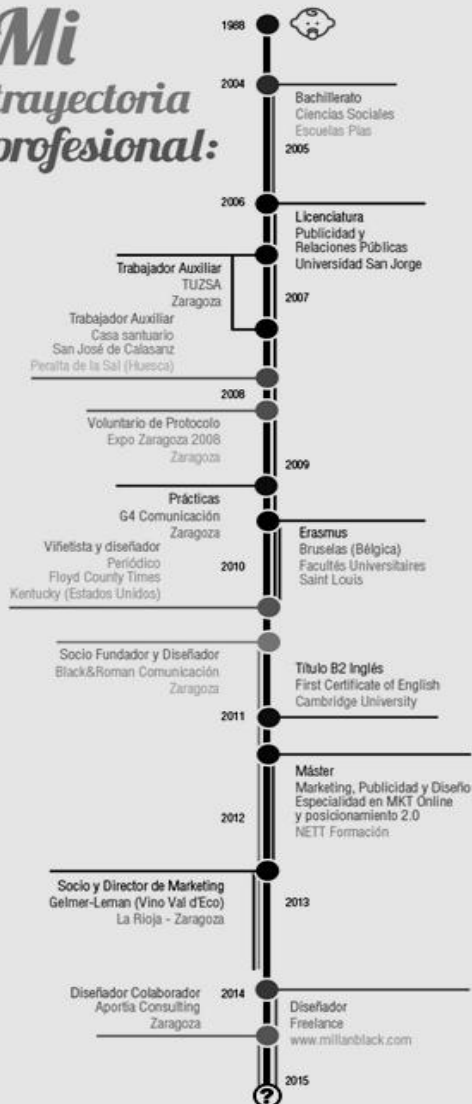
Mi trayectoria profesional:

1988

2004
Bachillerato
Ciencias Sociales
Escuelas Pías
2005

2006
Licenciatura
Publicidad y Relaciones Públicas
Universidad San Jorge

Trabajador Auxiliar
TUZSA
Zaragoza
2007

Trabajador Auxiliar
Casa santuario
San José de Calasanz
Peralta de la Sal (Huesca)

2008
Voluntario de Protocolo
Expo Zaragoza 2008
Zaragoza
2009

Prácticas
G4 Comunicación
Zaragoza

Erasmus
Bruselas (Bélgica)
Facultés Universitaires
Saint Louis

Viñetista y diseñador
Periódico
Floyd County Times
Kentucky (Estados Unidos)
2010

Socio Fundador y Diseñador
Black&Roman Comunicación
Zaragoza

Título B2 Inglés
First Certificate of English
Cambridge University
2011

Máster
Marketing, Publicidad y Diseño
Especialidad en MKT Online
y posicionamiento 2.0
NETT Formación
2012

Socio y Director de Marketing
Gelmer-Leman (Vino Val d'Eco)
La Rioja - Zaragoza
2013

Diseñador Colaborador
Aportia Consulting
Zaragoza
2014

Diseñador
Freelance
www.millanblack.com

2015
?